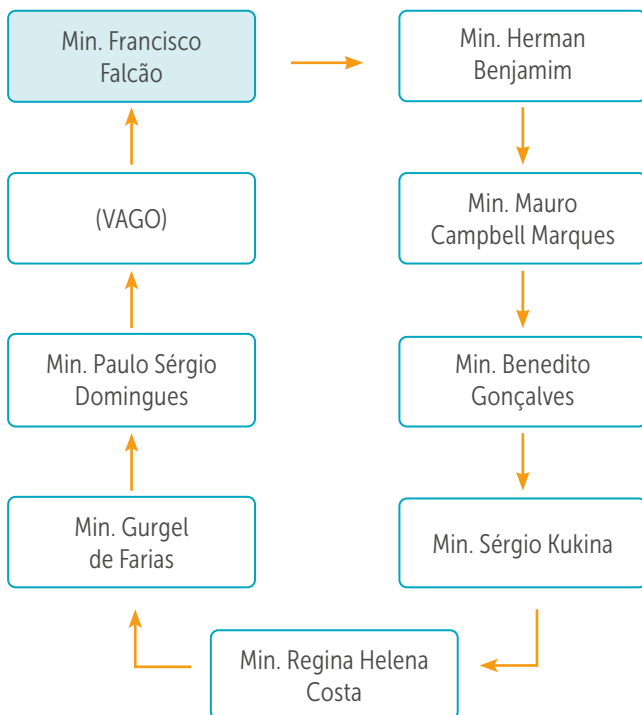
Min. Francisco Falcão

Min. Herman Benjamim

Min. Mauro Campbell Marques

Min. Benedito Gonçalves

Min. Sérgio Kukina

Min. Regina Helena Costa

Min. Gurgel de Farias

Min. Paulo Sérgio Domingues

(VAGO)